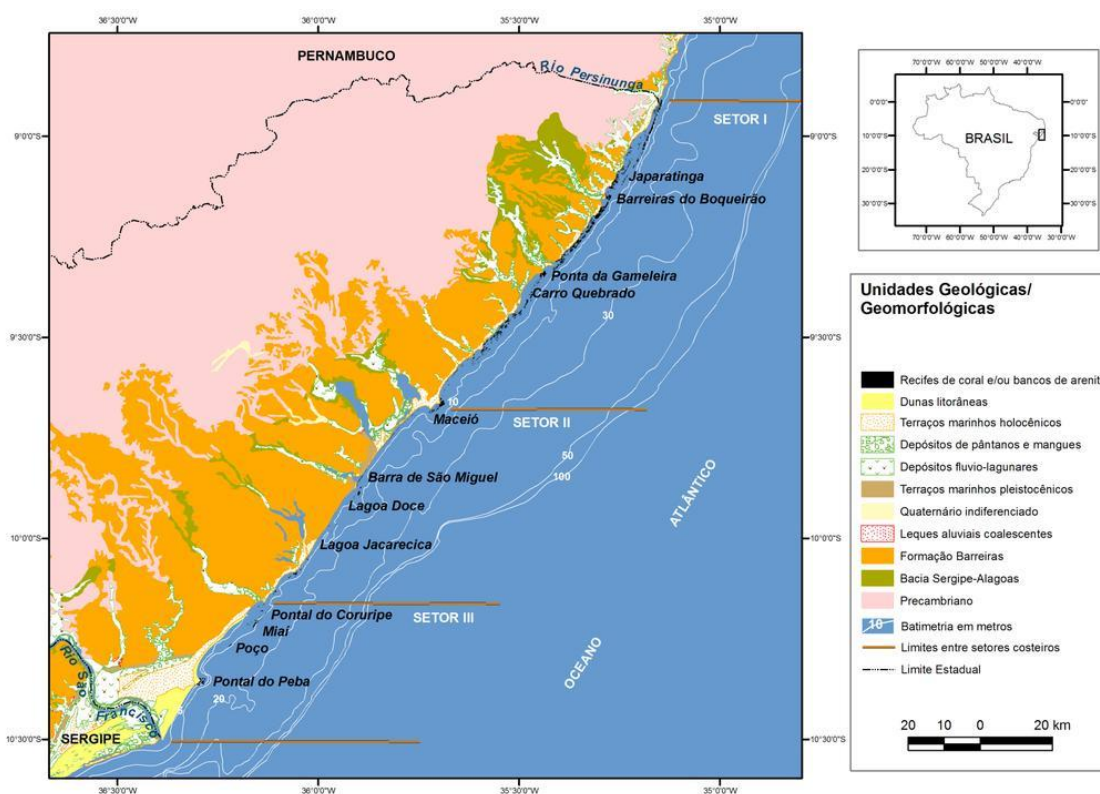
36°30'0"W 36°0'0"W 35°30'0"W 35°0'0"W

PERNAMBUCO

Rio Persinunga

SETOR I

9°0'0"S 9°0'0"S

Japaratinga

Barreiras do Boqueirão

Ponta da Gameleira

Carro Quebrado

30

9°30'0"S 9°30'0"S

10

Maceió

SETOR II

50

100

Barra de São Miguel

Lagoa Doce

ATLÂNTICO

10°0'0"S 10°0'0"S

Lagoa Jacarecica

Pontal do Coruripe

SETOR III

Miaí

Poço

OCEANO

Rio São Francisco

Pontal do Peba

20

SERGIPE

10°30'0"S 10°30'0"S

36°30'0"W 36°0'0"W 35°30'0"W 35°0'0"W

70°0'0"W 60°0'0"W 50°0'0"W 40°0'0"W

0°0'0" 0°0'0"

10°0'0"S 10°0'0"S

BRASIL

20°0'0"S 20°0'0"S

30°0'0"S 30°0'0"S

70°0'0"W 60°0'0"W 50°0'0"W 40°0'0"W 30°0'0"W

Unidades Geológicas/ Geomorfológicas

Recifes de coral e/ou bancos de arenit

Dunas litorâneas

Terraços marinhos holocênicos

Depósitos de pântanos e mangues

Depósitos fluvio-lagunares

Terraços marinhos pleistocênicos

Quaternário indiferenciado

Leques aluviais coalescentes

Formação Barreiras

Bacia Sergipe-Alagoas

Precambriano

10 Batimetria em metros

Limites entre setores costeiros

Limite Estadual

20 10 0 20 km